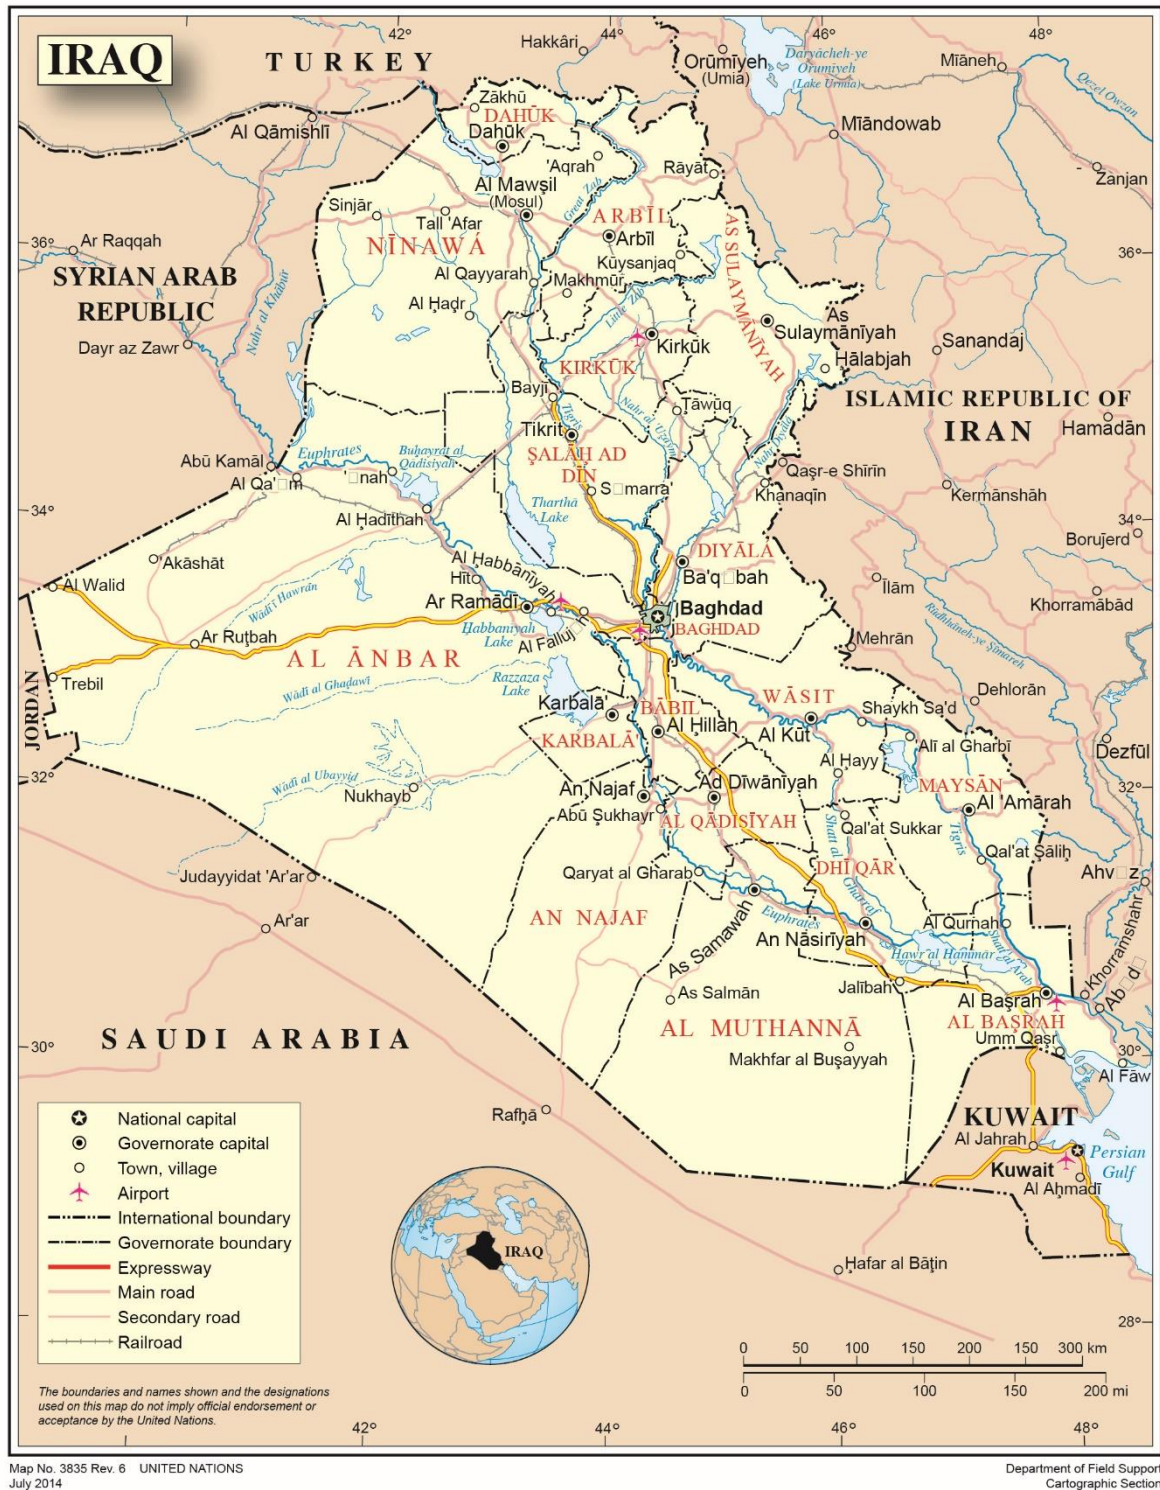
IRAQ

TURKEY

42° 44° 46° 48°

Hakkâri
Orūmīyeh (Umia)
Daryācheh-ye Orumiyeh (Lake Urmia)
Mīāneh
Qezel Owzan
Zākhū
DAHŪK
Dahūk
Al Qāmishlī
Mīāndowab
Zanjan
'Aqrah
Rāyāt
Al Mawşil (Mosul)
Great Zab
Sinjār
Tall 'Afar
ARBĪL
Arbīl
AS SULAYMĀNĪYAH
36°
Ar Raqqah
NĪNAWĀ
36°
SYRIAN ARAB REPUBLIC
Al Qayyarah
Kūysanjaq
Makhmūr
Nahr al Khābūr
Al Ḩaḑr
Little Zab
As Sulaymānīyah
Sanandaj
Dayr az Zawr
Kirkūk
Ḩalabjah
KIRKŪK
Bayjī
Ţawūq
ISLAMIC REPUBLIC OF IRAN
Hamadān
Tigris
Nahr al 'Uzaym
Nahr Diyālá
Tikrīt
Euphrates
Buḩayrat al Qādisīyah
ŞALĀḨ AD DĪN
Abū Kamāl
Qaşr-e Shīrīn
Al Qa'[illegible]m
'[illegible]nah
Khānaqīn
Kermānshāh
Sāmarrā'
Tharthā Lake
34°
34°
Al Ḩadīthah
Borūjerd
'Akāshāt
DIYĀLÁ
Al Ḩabbānīyah
Ba'qūbah
Al Walīd
Hīt
Īlām
Wādī Ḩawrān
Ar Ramādī
Baghdad
Khorramābād
BAGHDAD
Ar Ruţbah
Ḩabbānīyah Lake
Al Fallūjah
Mehrān
AL ANBAR
Rūdkhāneh-ye Şeymareh
Trebil
JORDAN
Wādī al Ghadawī
Razzaza Lake
WĀSIT
Dehlorān
Karbalā'
BĀBIL
Shaykh Sa'd
Al Ḩillah
Al Kūt
KARBALĀ'
'Alī al Gharbī
Dezfūl
32°
Al Ḩayy
Wādī al Ubayyiḑ
An Najaf
Ad Dīwānīyah
MAYSĀN
32°
Nukhayb
Al 'Amārah
Abū Şukhayr
AL QĀDISĪYAH
Shaţţ al Gharrāf
Qal'at Sukkar
Tigris
Qal'at Şāliḩ
DHĪ QĀR
Ahv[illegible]z
Qaryat al Gharab
Judayyidat 'Ar'ar
Euphrates
Ar'ar
AN NAJAF
As Samāwah
Al Qurnah
An Nāşirīyah
Khorramshahr
Hawr al Ḩammār
Shaţţ al 'Arab
As Salmān
Jalībah
Ab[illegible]d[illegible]n
Al Başrah
AL BAŞRAH
AL MUTHANNĀ
Umm Qaşr
30°
SAUDI ARABIA
30°
Makhfar al Buşayyah
Al Fāw
Rafḩā
KUWAIT
Al Jahrah
Persian Gulf
Kuwait
Al Aḩmadī
IRAQ
Ḩafar al Bāţin
28°

National capital
Governorate capital
Town, village
Airport
International boundary
Governorate boundary
Expressway
Main road
Secondary road
Railroad

0 50 100 150 200 150 300 km
0 50 100 150 200 mi

The boundaries and names shown and the designations used on this map do not imply official endorsement or acceptance by the United Nations.

42° 44° 46° 48°

Map No. 3835 Rev. 6 UNITED NATIONS
July 2014

Department of Field Support
Cartographic Section